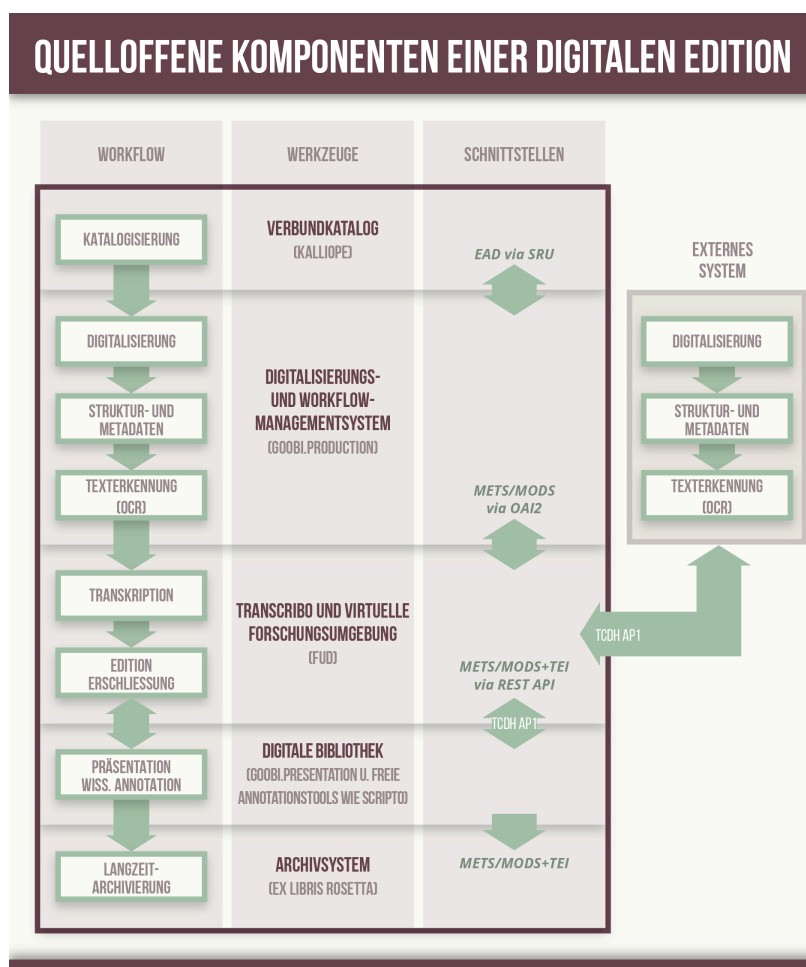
QUELLOFFENE KOMPONENTEN EINER DIGITALEN EDITION

WORKFLOW

WERKZEUGE

SCHNITTSTELLEN

KATALOGISIERUNG

VERBUNDKATALOG
(KALLIOPE)

EAD via SRU

EXTERNES SYSTEM

DIGITALISIERUNG

STRUKTUR- UND METADATEN

TEXTERKENNUNG (OCR)

DIGITALISIERUNGS- UND WORKFLOW-MANAGEMENTSYSTEM
(GOOBI.PRODUCTION)

METS/MODS via OAI2

DIGITALISIERUNG

STRUKTUR- UND METADATEN

TEXTERKENNUNG (OCR)

TRANSKRIPTION

EDITION ERSCHLIESSUNG

TRANSCRIBO UND VIRTUELLE FORSCHUNGSUMGEBUNG
(FUD)

TCDH API

METS/MODS+TEI via REST API

TCDH API

PRÄSENTATION WISS. ANNOTATION

DIGITALE BIBLIOTHEK
(GOOBI.PRESENTATION U. FREIE ANNOTATIONSTOOLS WIE SCRIPTO)

LANGZEIT-ARCHIVIERUNG

ARCHIVSYSTEM
(EX LIBRIS ROSETTA)

METS/MODS+TEI